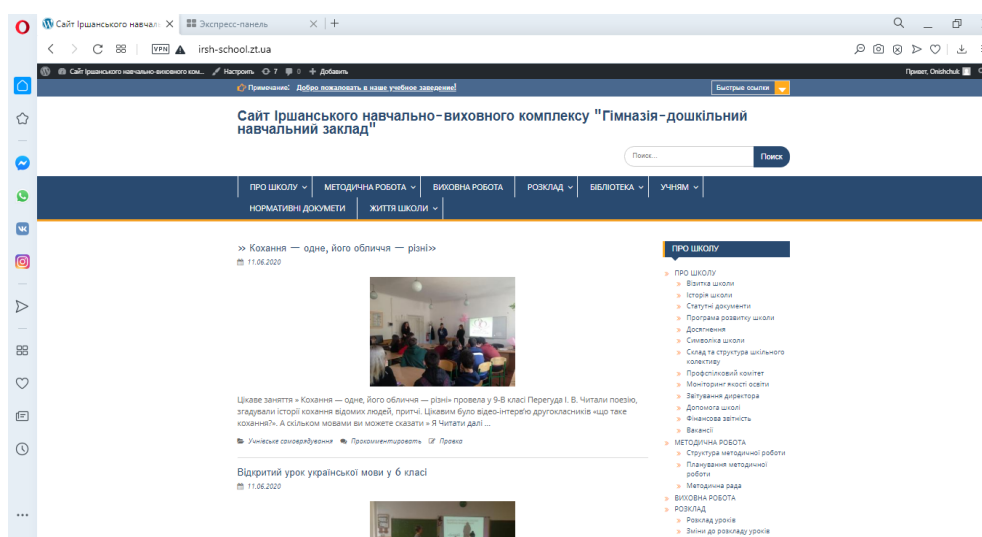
Сайт Іршанського навчаль | Экспресс-панель | +

VPN irsh-school.zt.ua

Сайт Іршанського навчально-виховного ком... Настроить 7 0 + Добавить Привет, Onishchuk

Примечание: Добро пожаловать в наше учебное заведение! Быстрые ссылки

Сайт Іршанського навчально-виховного комплексу "Гімназія-дошкільний навчальний заклад"

Поиск... Поиск

ПРО ШКОЛУ | МЕТОДИЧНА РОБОТА | ВИХОВНА РОБОТА | РОЗКЛАД | БІБЛІОТЕКА | УЧНЯМ | НОРМАТИВНІ ДОКУМЕТИ | ЖИТТЯ ШКОЛИ

» Кохання — одне, його обличчя — різні»
11.06.2020

Цікаве заняття » Кохання — одне, його обличчя — різні» провела у 9-В класі Перегуда І. В. Читали поезію, згадували історії кохання відомих людей, притчі. Цікавим було відео-інтерв'ю друкокласників «що таке кохання?». А скільком мовами ви можете сказати » Я Читати далі ...

Учнівське самоврядування Прокомментировать Правка

Відкритий урок української мови у 6 класі
11.06.2020

ПРО ШКОЛУ
» ПРО ШКОЛУ
» Візитка школи
» Історія школи
» Статутні документи
» Програма розвитку школи
» Досягнення
» Символіка школи
» Склад та структура шкільного колективу
» Профспілковий комітет
» Моніторинг якості освіти
» Звітування директора
» Допомога школі
» Фінансова звітність
» Вакансії
» МЕТОДИЧНА РОБОТА
» Структура методичної роботи
» Планування методичної роботи
» Методична рада
» ВИХОВНА РОБОТА
» РОЗКЛАД
» Розклад уроків
» Зміни до розкладу уроків